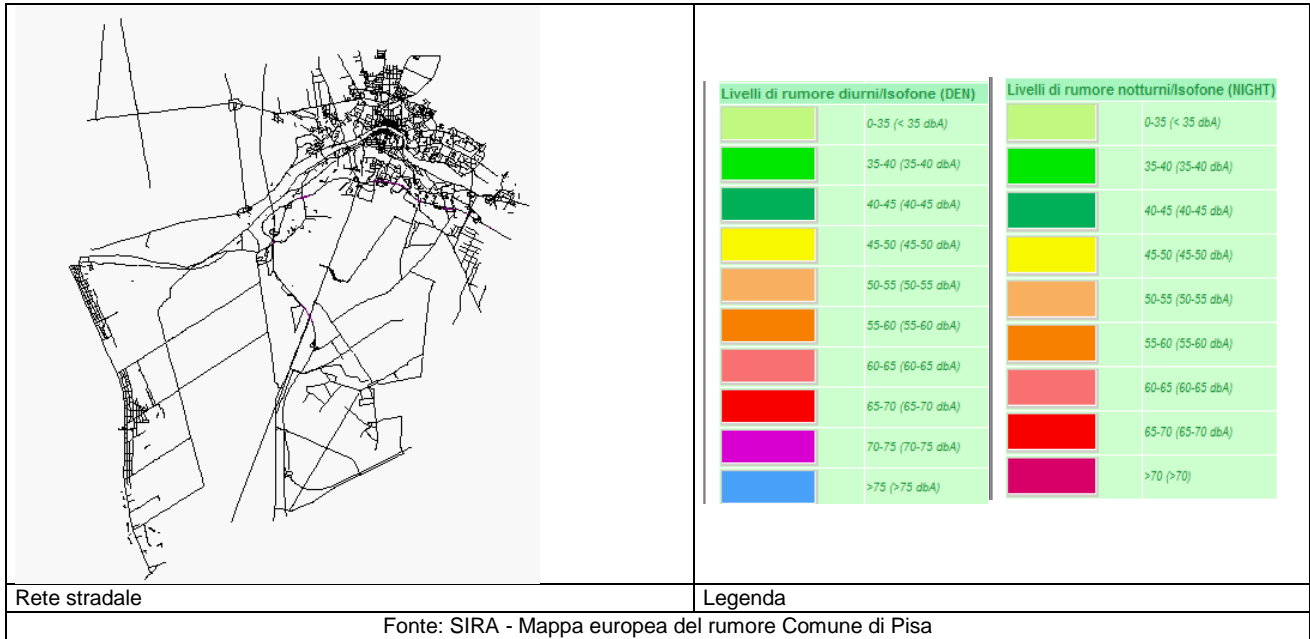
Livelli di rumore diurni/Isofone (DEN)

| | |
|---|---|
| | 0-35 (< 35 dbA) |
| | 35-40 (35-40 dbA) |
| | 40-45 (40-45 dbA) |
| | 45-50 (45-50 dbA) |
| | 50-55 (50-55 dbA) |
| | 55-60 (55-60 dbA) |
| | 60-65 (60-65 dbA) |
| | 65-70 (65-70 dbA) |
| | 70-75 (70-75 dbA) |
| | >75 (>75 dbA) |

Livelli di rumore notturni/Isofone (NIGHT)

| | |
|---|---|
| | 0-35 (< 35 dbA) |
| | 35-40 (35-40 dbA) |
| | 40-45 (40-45 dbA) |
| | 45-50 (45-50 dbA) |
| | 50-55 (50-55 dbA) |
| | 55-60 (55-60 dbA) |
| | 60-65 (60-65 dbA) |
| | 65-70 (65-70 dbA) |
| | >70 (>70) |

Rete stradale

Legenda

Fonte: SIRA - Mappa europea del rumore Comune di Pisa